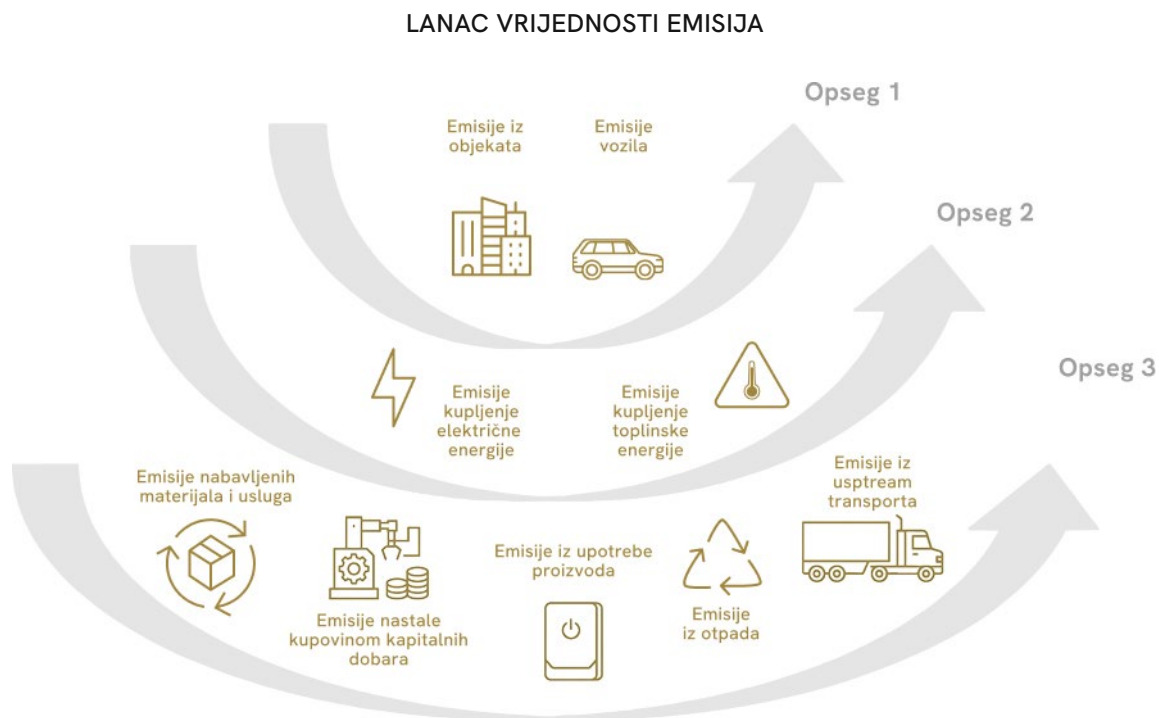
LANAC VRIJEDNOSTI EMISIJA

Opseg 1

Emisije iz objekata

Emisije vozila

Opseg 2

Emisije kupljenje električne energije

Emisije kupljenje toplinske energije

Opseg 3

Emisije nabavljenih materijala i usluga

Emisije nastale kupovinom kapitalnih dobara

Emisije iz upotrebe proizvoda

Emisije iz otpada

Emisije iz usptream transporta